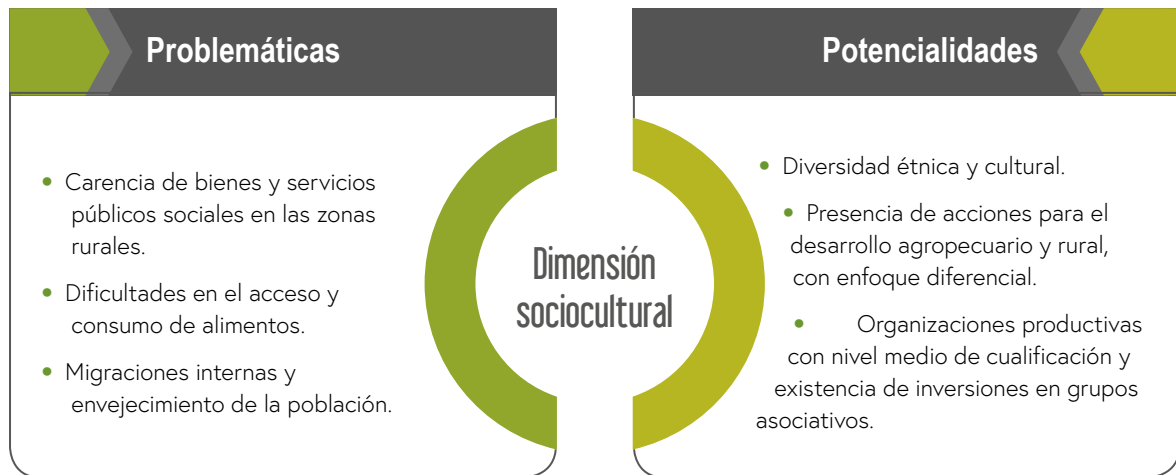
Problemáticas

- Carencia de bienes y servicios públicos sociales en las zonas rurales.
- Dificultades en el acceso y consumo de alimentos.
- Migraciones internas y envejecimiento de la población.

Dimensión sociocultural

Potencialidades

- Diversidad étnica y cultural.
- Presencia de acciones para el desarrollo agropecuario y rural, con enfoque diferencial.
- Organizaciones productivas con nivel medio de cualificación y existencia de inversiones en grupos asociativos.